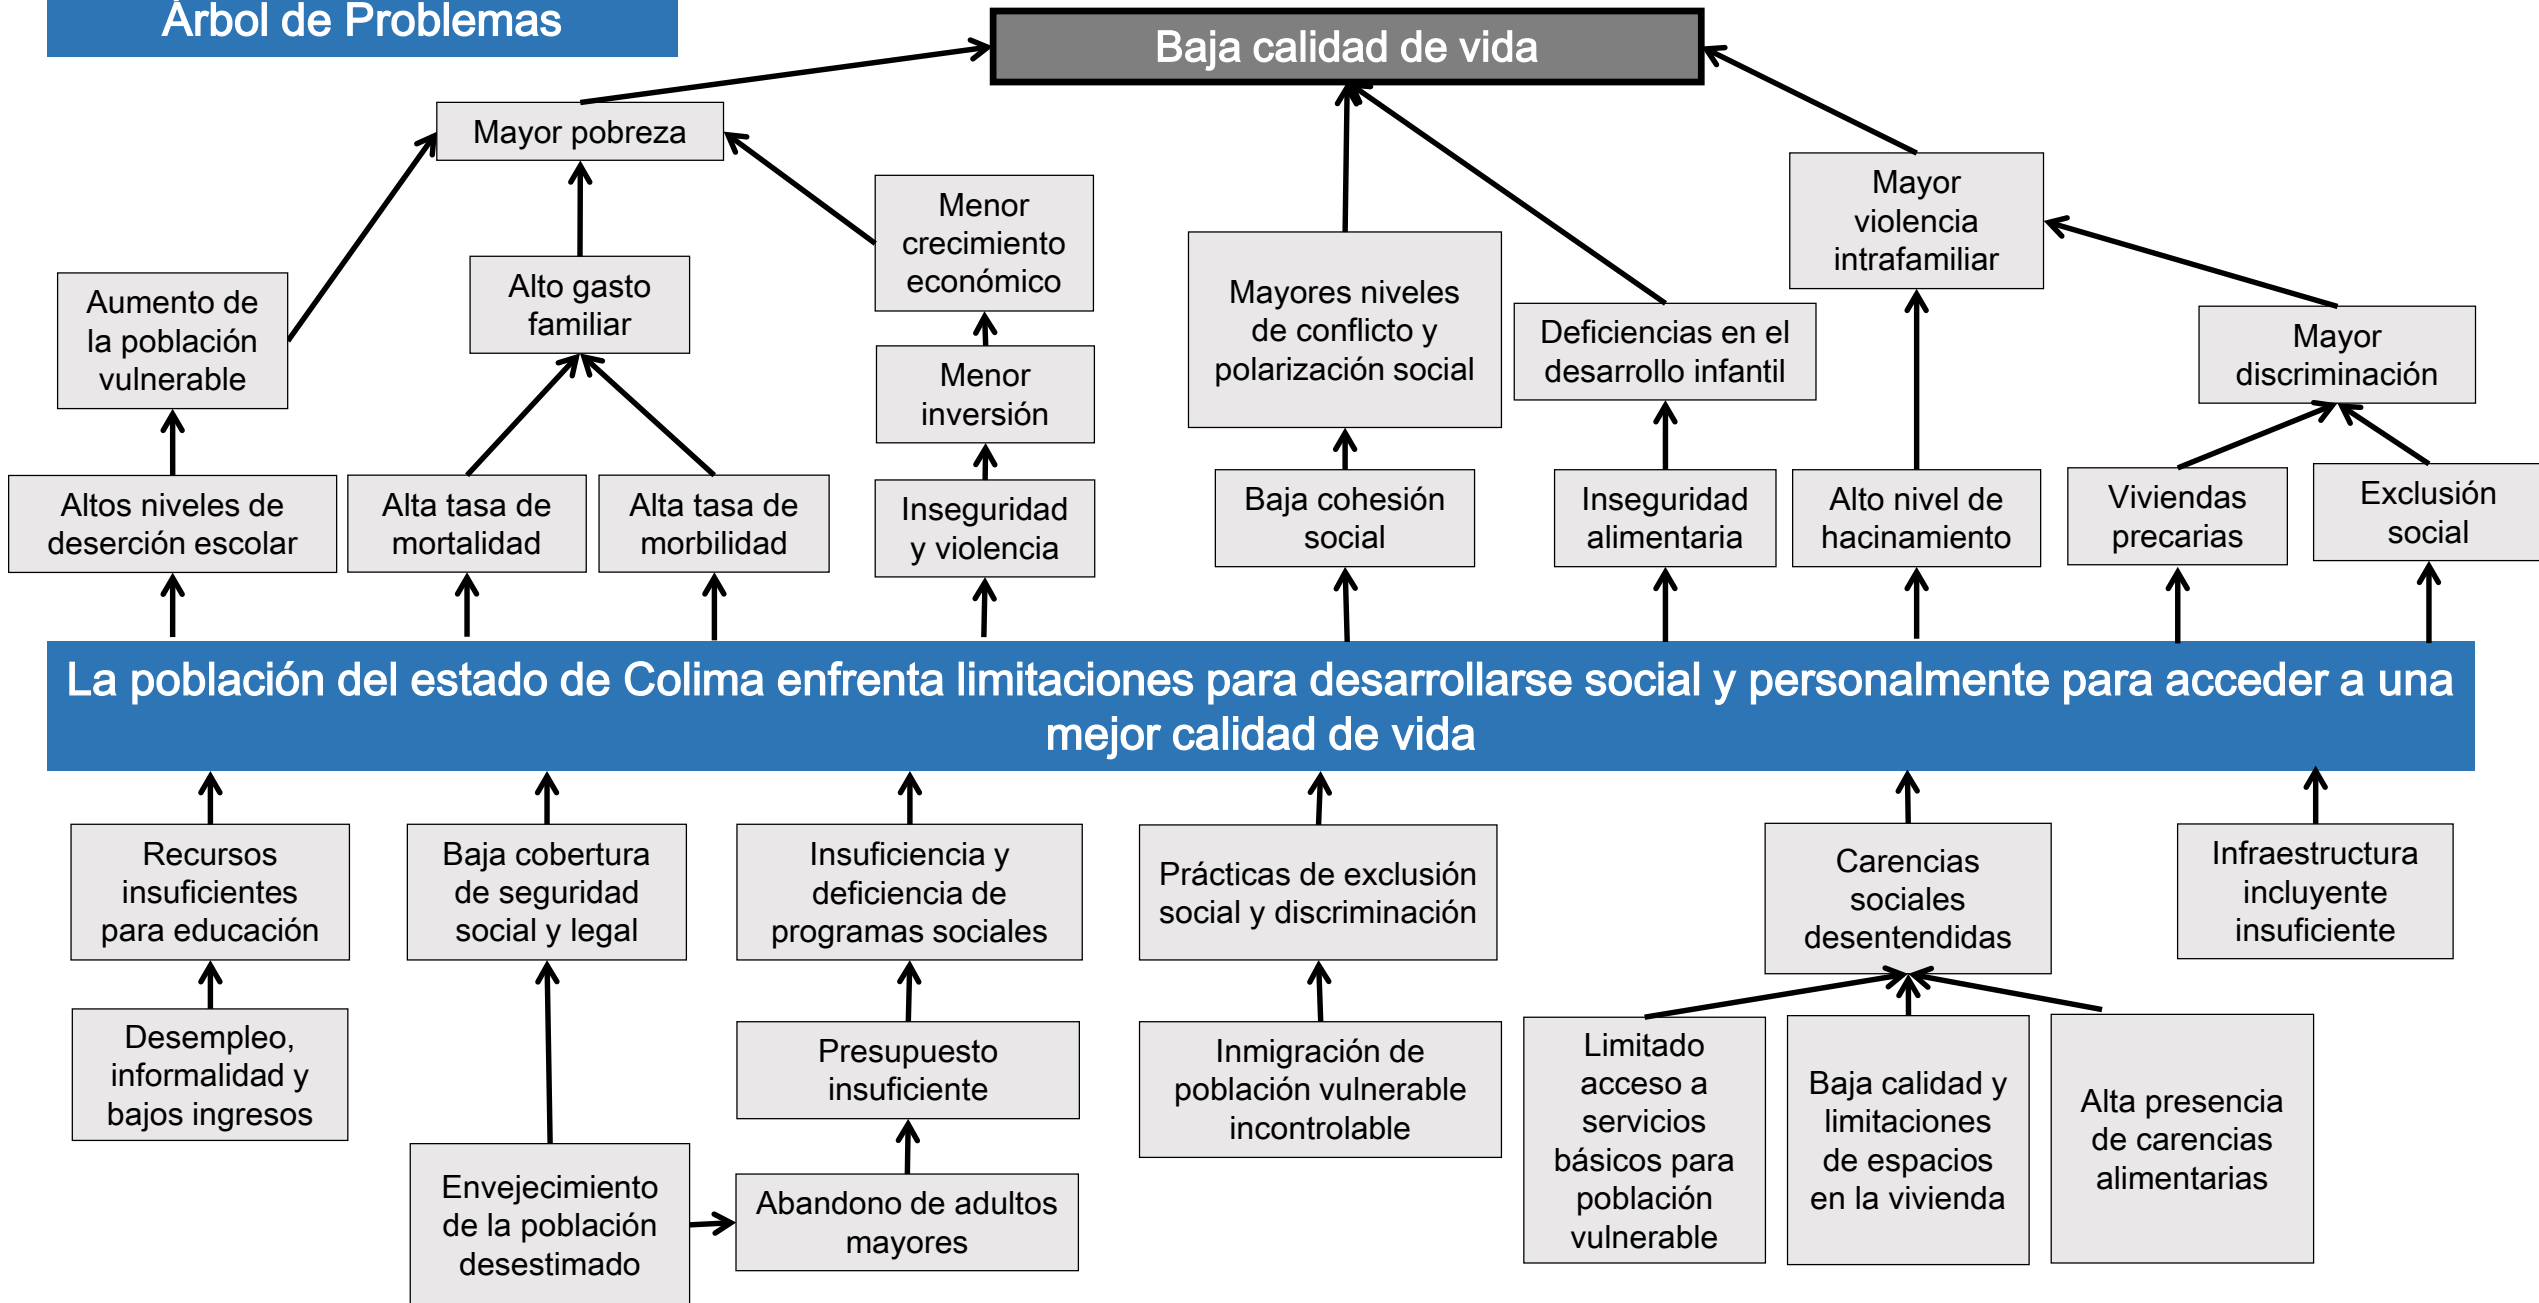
Árbol de Problemas

Baja calidad de vida

Mayor pobreza

Menor crecimiento económico

Mayores niveles de conflicto y polarización social

Deficiencias en el desarrollo infantil

Mayor violencia intrafamiliar

Mayor discriminación

Aumento de la población vulnerable

Alto gasto familiar

Menor inversión

Altos niveles de deserción escolar

Alta tasa de mortalidad

Alta tasa de morbilidad

Inseguridad y violencia

Baja cohesión social

Inseguridad alimentaria

Alto nivel de hacinamiento

Viviendas precarias

Exclusión social

La población del estado de Colima enfrenta limitaciones para desarrollarse social y personalmente para acceder a una mejor calidad de vida

Recursos insuficientes para educación

Baja cobertura de seguridad social y legal

Insuficiencia y deficiencia de programas sociales

Prácticas de exclusión social y discriminación

Carencias sociales desentendidas

Infraestructura incluyente insuficiente

Desempleo, informalidad y bajos ingresos

Presupuesto insuficiente

Inmigración de población vulnerable incontrolable

Limitado acceso a servicios básicos para población vulnerable

Baja calidad y limitaciones de espacios en la vivienda

Alta presencia de carencias alimentarias

Envejecimiento de la población desestimado

Abandono de adultos mayores